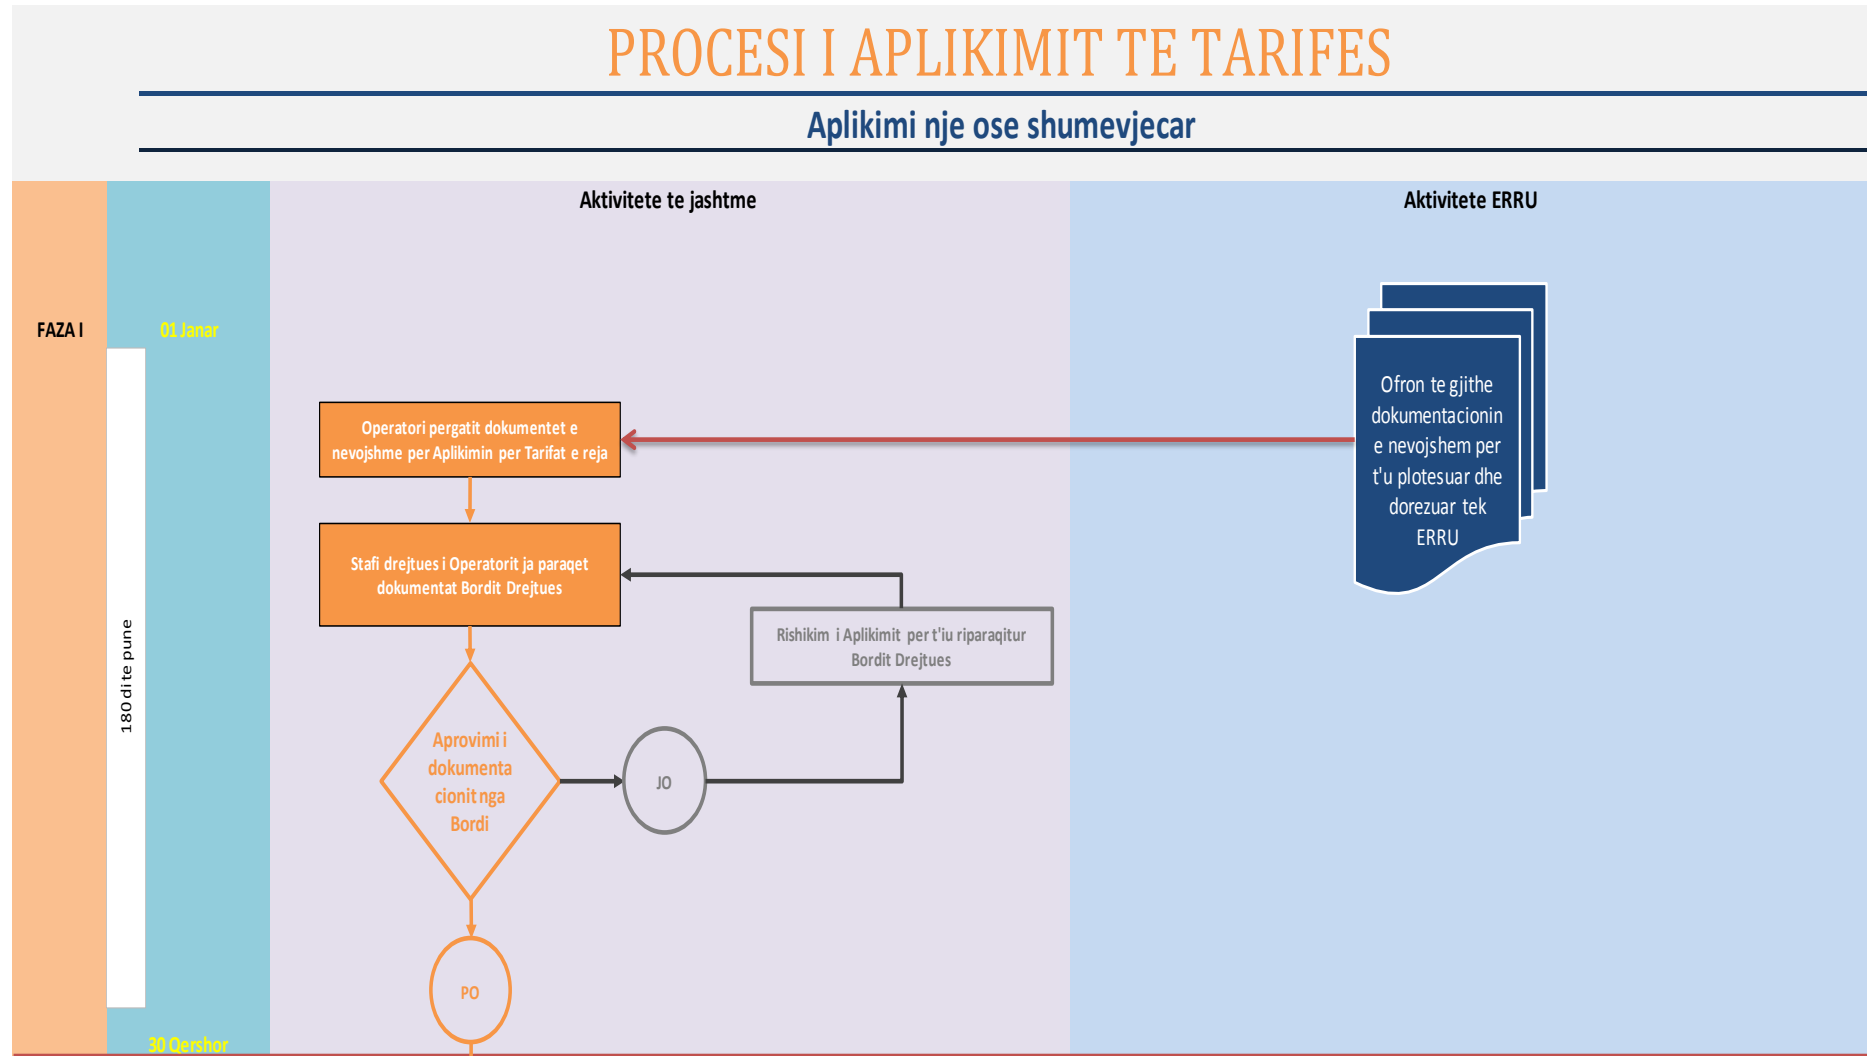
PROCESI I APLIKIMIT TE TARIFES

Aplikimi nje ose shumevjecar

Aktivitete te jashtme

Aktivitete ERRU

FAZA I

01 Janar

180 dite pune

30 Qershor

Ofron te gjithe dokumentacionin e nevojshem per t'u plotesuar dhe dorezuar tek ERRU

Operatori pergatit dokumentet e nevojshme per Aplikimin per Tarifat e reja

Stafi drejtues i Operatorit ja paraqet dokumentat Bordit Drejtues

Rishikim i Aplikimit per t'iu riparaqitur Bordit Drejtues

Aprovimi i dokumentacionit nga Bordi

JO

PO